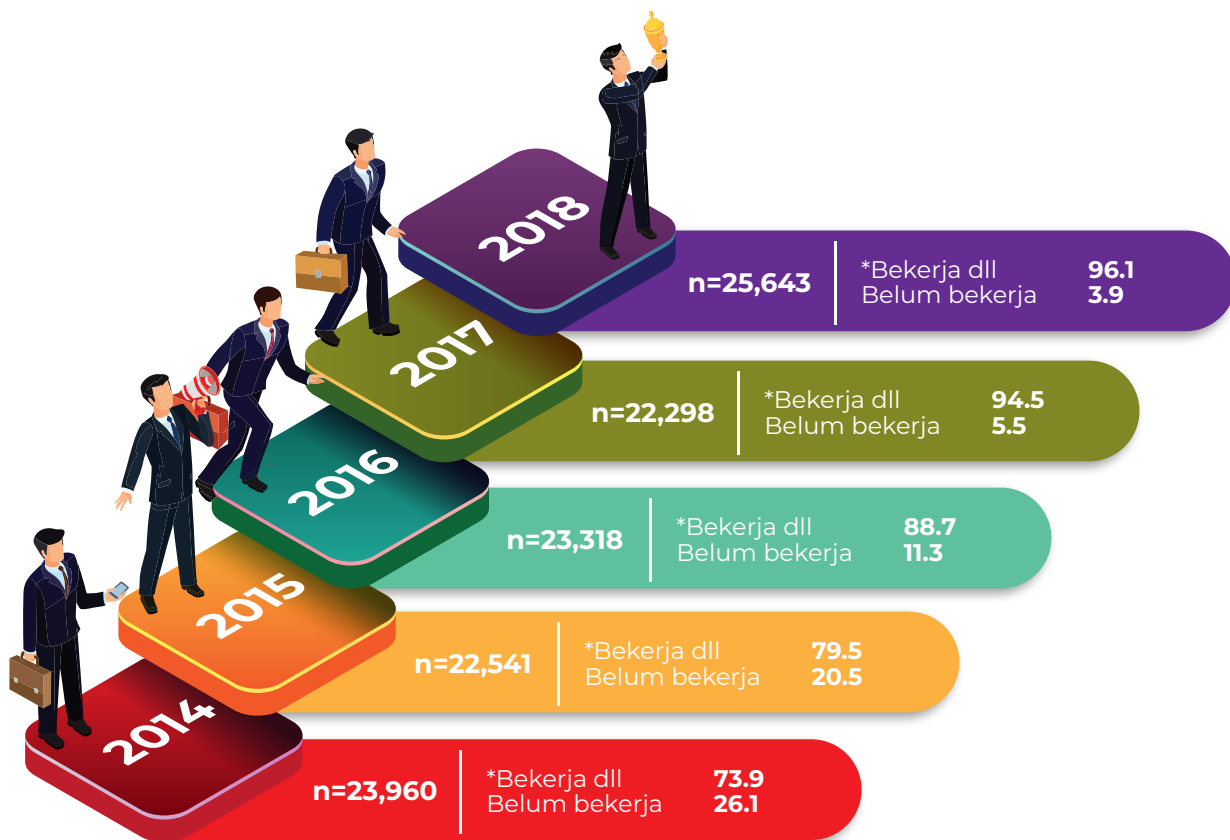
2018

n=25,643

*Bekerja dll 96.1
Belum bekerja 3.9

2017

n=22,298

*Bekerja dll 94.5
Belum bekerja 5.5

2016

n=23,318

*Bekerja dll 88.7
Belum bekerja 11.3

2015

n=22,541

*Bekerja dll 79.5
Belum bekerja 20.5

2014

n=23,960

*Bekerja dll 73.9
Belum bekerja 26.1